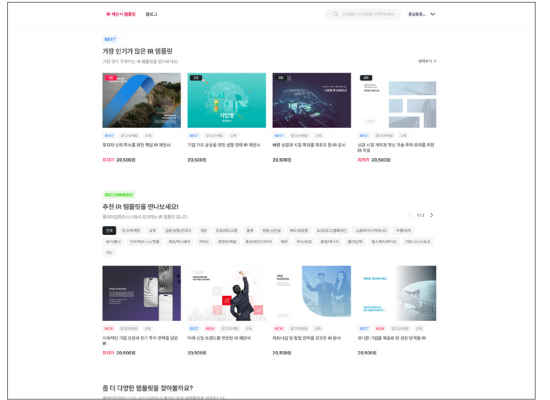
IR 제안서 템플릿 블로그

BEST
가장 인기가 많은 IR 템플릿

전체보기 >

BEST

20,500원

20,500원

23,500원

20,500원

RECOMMEND
추천 IR 템플릿을 만나보세요!

< 1/3 >

전체

NEW

BEST NEW

NEW

BEST NEW

20,500원

20,500원

20,500원

20,500원

좀 더 다양한 템플릿을 찾아볼까요?